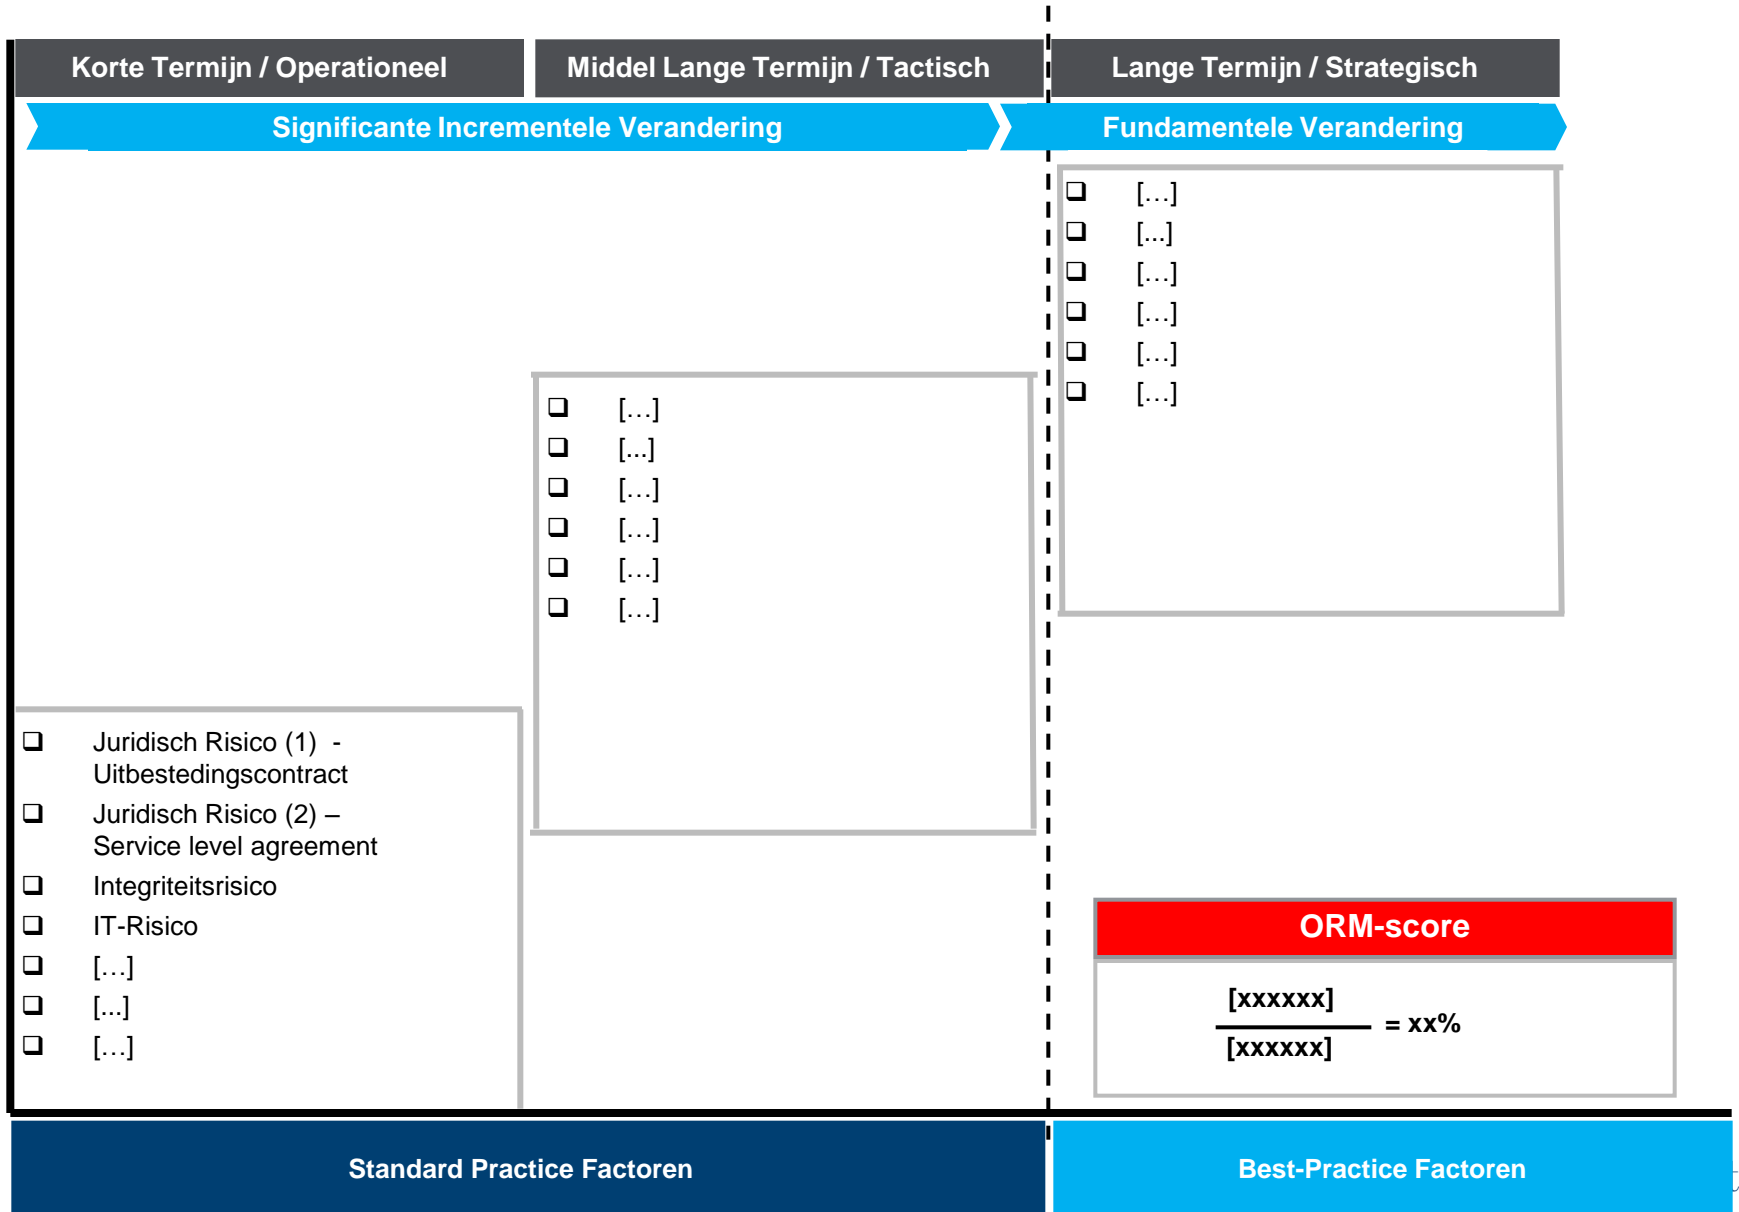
Korte Termijn / Operationeel

Middel Lange Termijn / Tactisch

Lange Termijn / Strategisch

Significante Incrementele Verandering

Fundamentele Verandering

❑ […]
❑ [...]
❑ […]
❑ […]
❑ […]
❑ […]

❑ […]
❑ [...]
❑ […]
❑ […]
❑ […]
❑ […]

❑ Juridisch Risico (1) - Uitbestedingscontract
❑ Juridisch Risico (2) – Service level agreement
❑ Integriteitsrisico
❑ IT-Risico
❑ […]
❑ [...]
❑ […]

ORM-score

$\frac{[xxxxxx]}{[xxxxxx]}$ = xx%

Standard Practice Factoren

Best-Practice Factoren